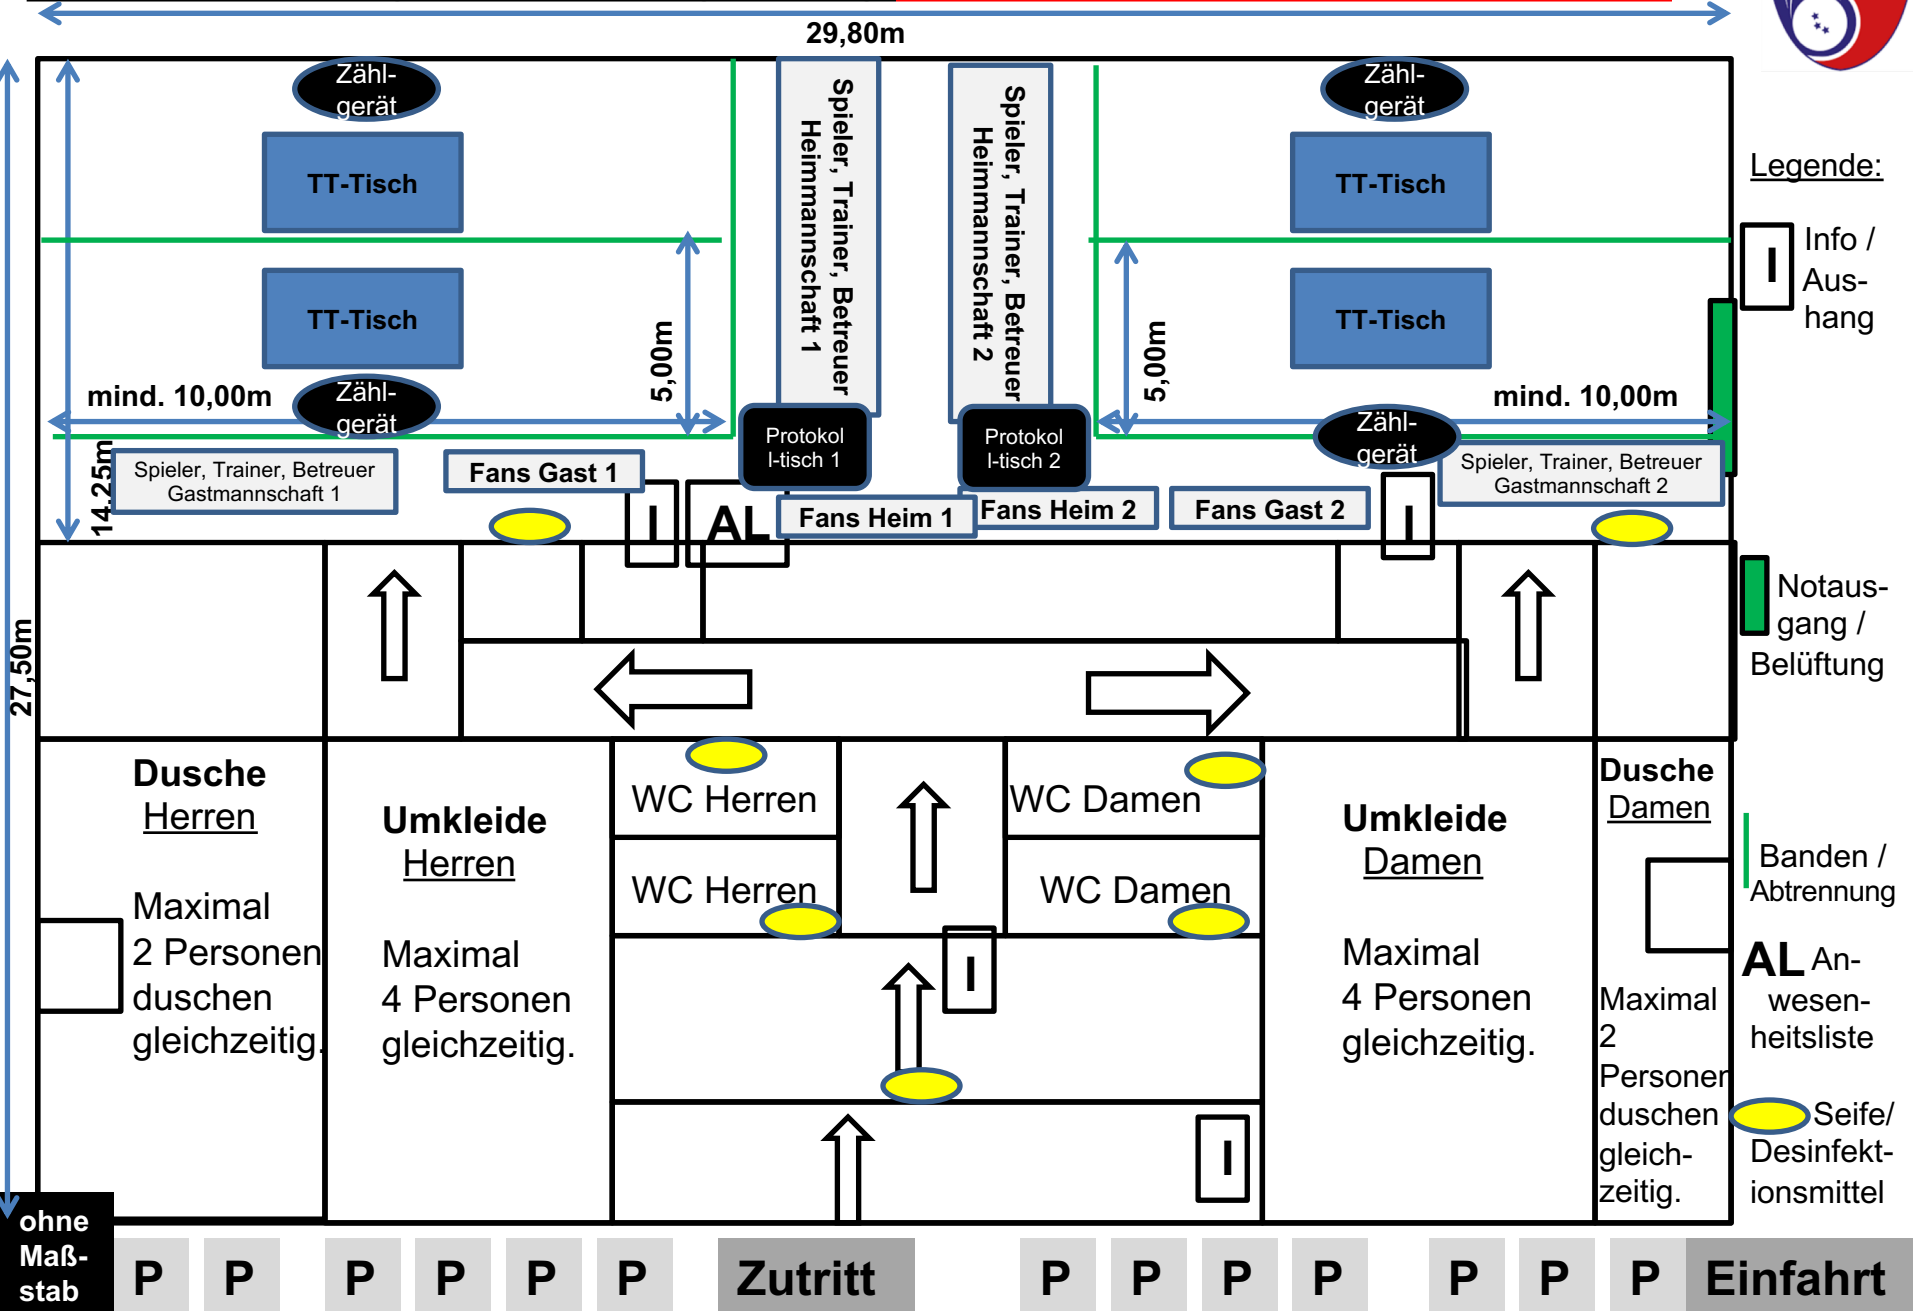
29,80m

Zähl-gerät

TT-Tisch

TT-Tisch

mind. 10,00m

Zähl-gerät

5,00m

Spieler, Trainer, Betreuer Heimmannschaft 1

Spieler, Trainer, Betreuer Heimmannschaft 2

5,00m

Zähl-gerät

TT-Tisch

TT-Tisch

mind. 10,00m

Zähl-gerät

Protokol I-tisch 1

Protokol I-tisch 2

14,25m

Spieler, Trainer, Betreuer Gastmannschaft 1

Fans Gast 1

I

AL

Fans Heim 1

Fans Heim 2

Fans Gast 2

I

Spieler, Trainer, Betreuer Gastmannschaft 2

Legende:

I Info / Aushang

Notausgang / Belüftung

27,50m

Dusche Herren

Maximal 2 Personen duschen gleichzeitig.

Umkleide Herren

Maximal 4 Personen gleichzeitig.

WC Herren

WC Herren

WC Damen

WC Damen

I

I

Umkleide Damen

Maximal 4 Personen gleichzeitig.

Dusche Damen

Maximal 2 Personen duschen gleich-zeitig.

Banden / Abtrennung

AL Anwesenheitsliste

Seife/ Desinfektionsmittel

ohne Maßstab

P P P P P P Zutritt P P P P P P P Einfahrt